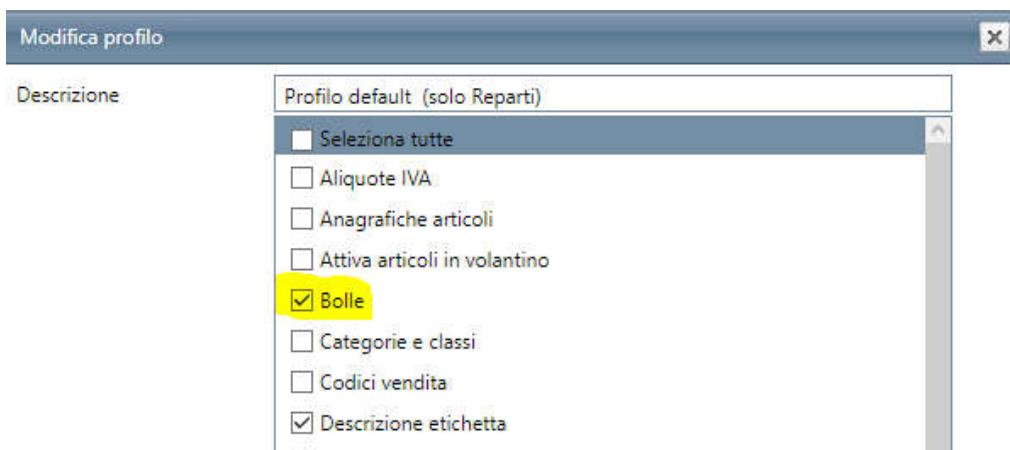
Modifica profilo

Descrizione

Profilo default (solo Reparti)

Seleziona tutte

Aliquote IVA

Anagrafiche articoli

Attiva articoli in volantino

Bolle

Categorie e classi

Codici vendita

Descrizione etichetta